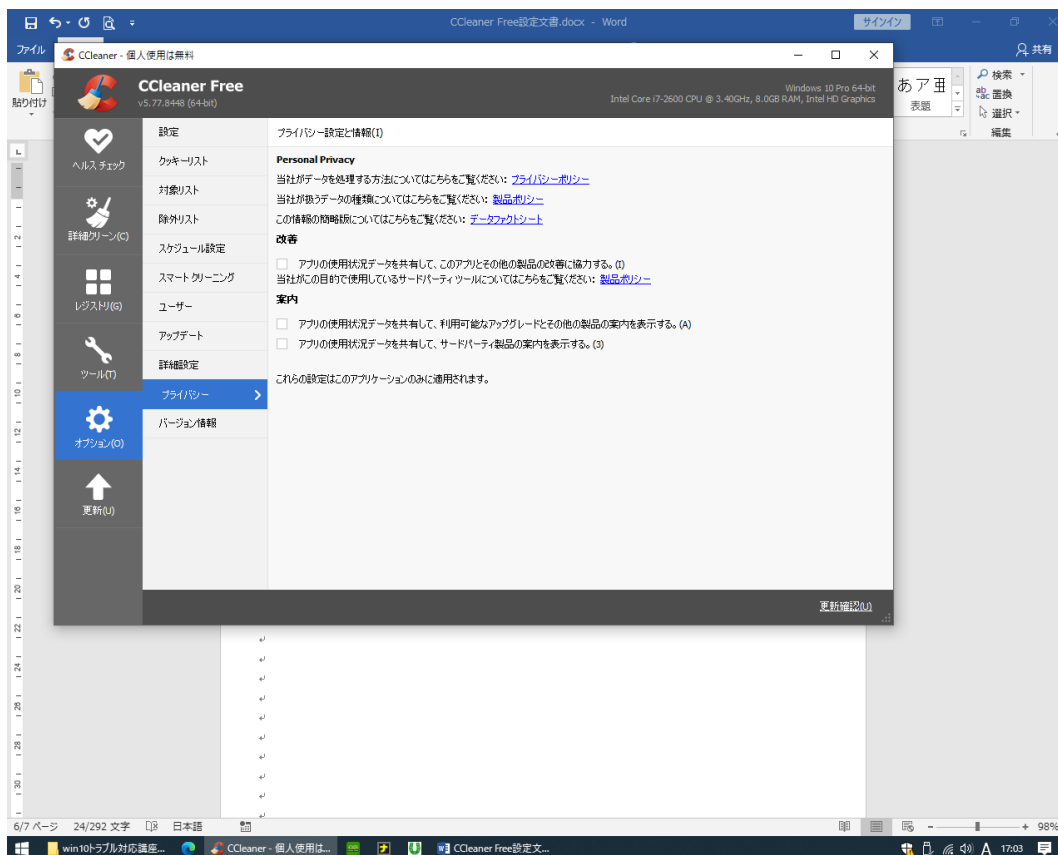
CCleaner Free設定文書.docx - Word
サインイン
ファイル
共有
貼り付け
あア亜
表題
検索
置換
選択
編集

CCleaner - 個人使用は無料

CCleaner Free
v5.77.8448 (64-bit)
Windows 10 Pro 64-bit
Intel Core i7-2600 CPU @ 3.40GHz, 8.0GB RAM, Intel HD Graphics

ヘルス チェック
詳細クリーン(C)
レジストリ(G)
ツール(T)
オプション(O)
更新(U)

設定
クッキーリスト
対象リスト
除外リスト
スケジュール設定
スマート クリーニング
ユーザー
アップデート
詳細設定
プライバシー
バージョン情報

プライバシー設定と情報(I)

Personal Privacy
当社がデータを処理する方法についてはこちらをご覧ください: プライバシーポリシー
当社が扱うデータの種類についてはこちらをご覧ください: 製品ポリシー
この情報の簡略版についてはこちらをご覧ください: データファクトシート

改善
アプリの使用状況データを共有して、このアプリとその他の製品の改善に協力する。(I)
当社がこの目的で使用しているサードパーティツールについてはこちらをご覧ください: 製品ポリシー

案内
アプリの使用状況データを共有して、利用可能なアップグレードとその他の製品の案内を表示する。(A)
アプリの使用状況データを共有して、サードパーティ製品の案内を表示する。(3)

これらの設定はこのアプリケーションのみに適用されます。

更新確認(U)

6/7 ページ 24/292 文字 日本語
98%
win10トラブル対応講座...
CCleaner - 個人使用は...
CCleaner Free設定文...
A 17:03